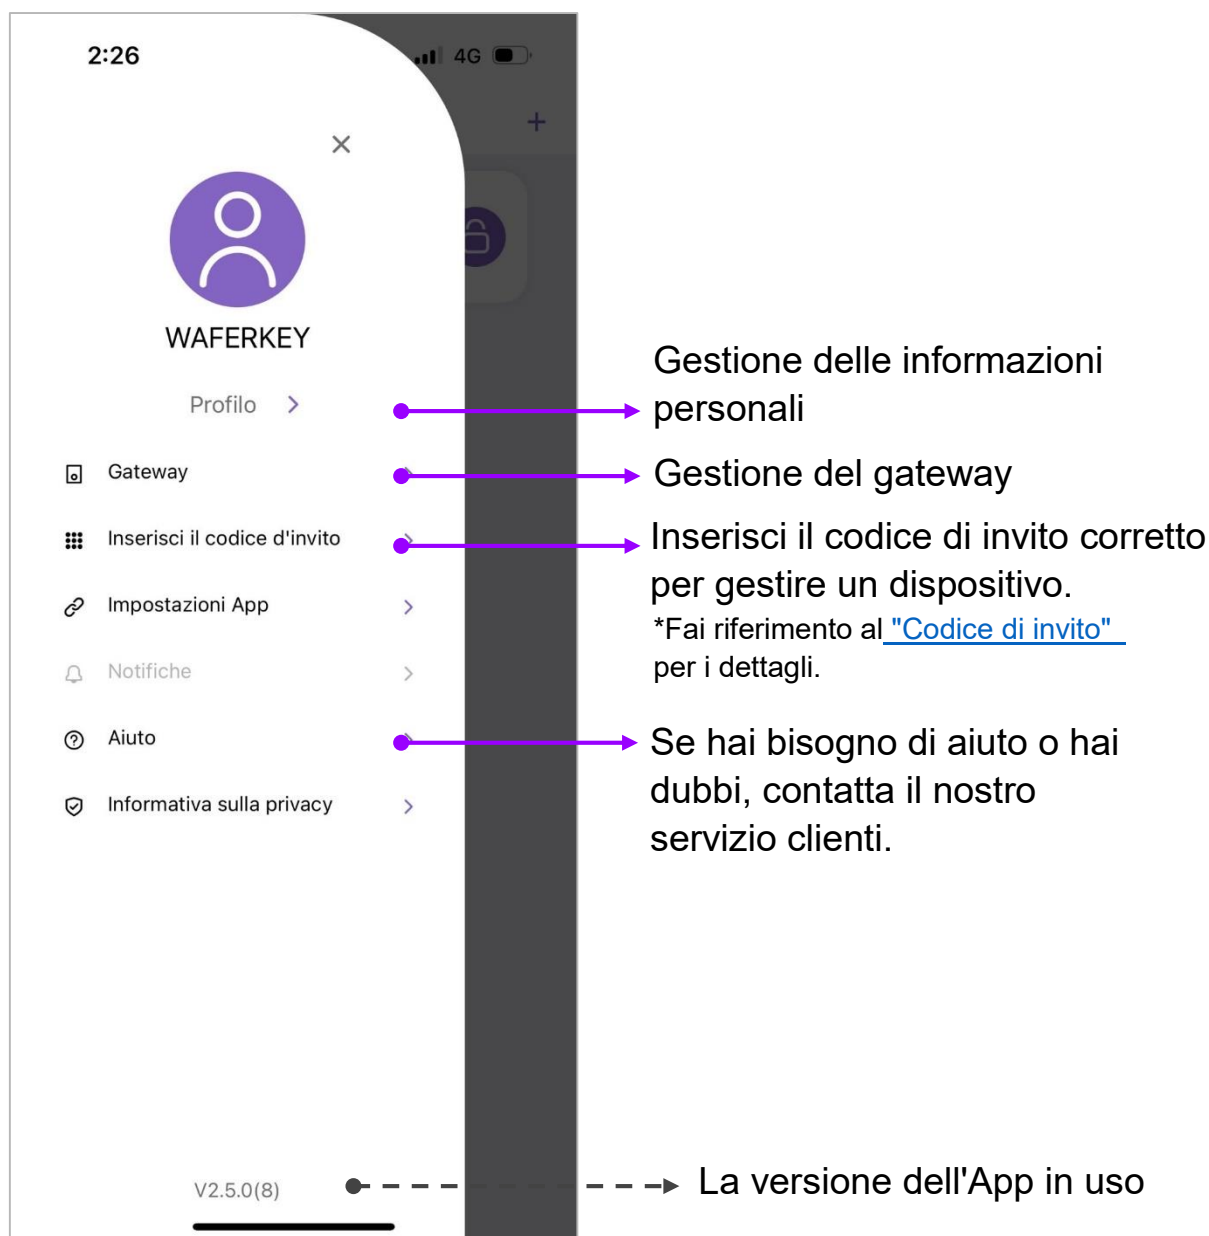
2:26

4G

+

×

WAFERKEY

Profilo >

Gateway

Inserisci il codice d'invito

Impostazioni App >

Notifiche >

Aiuto

Informativa sulla privacy >

V2.5.0(8)

Gestione delle informazioni personali

Gestione del gateway

Inserisci il codice di invito corretto per gestire un dispositivo.
*Fai riferimento al "Codice di invito" per i dettagli.

Se hai bisogno di aiuto o hai dubbi, contatta il nostro servizio clienti.

La versione dell'App in uso